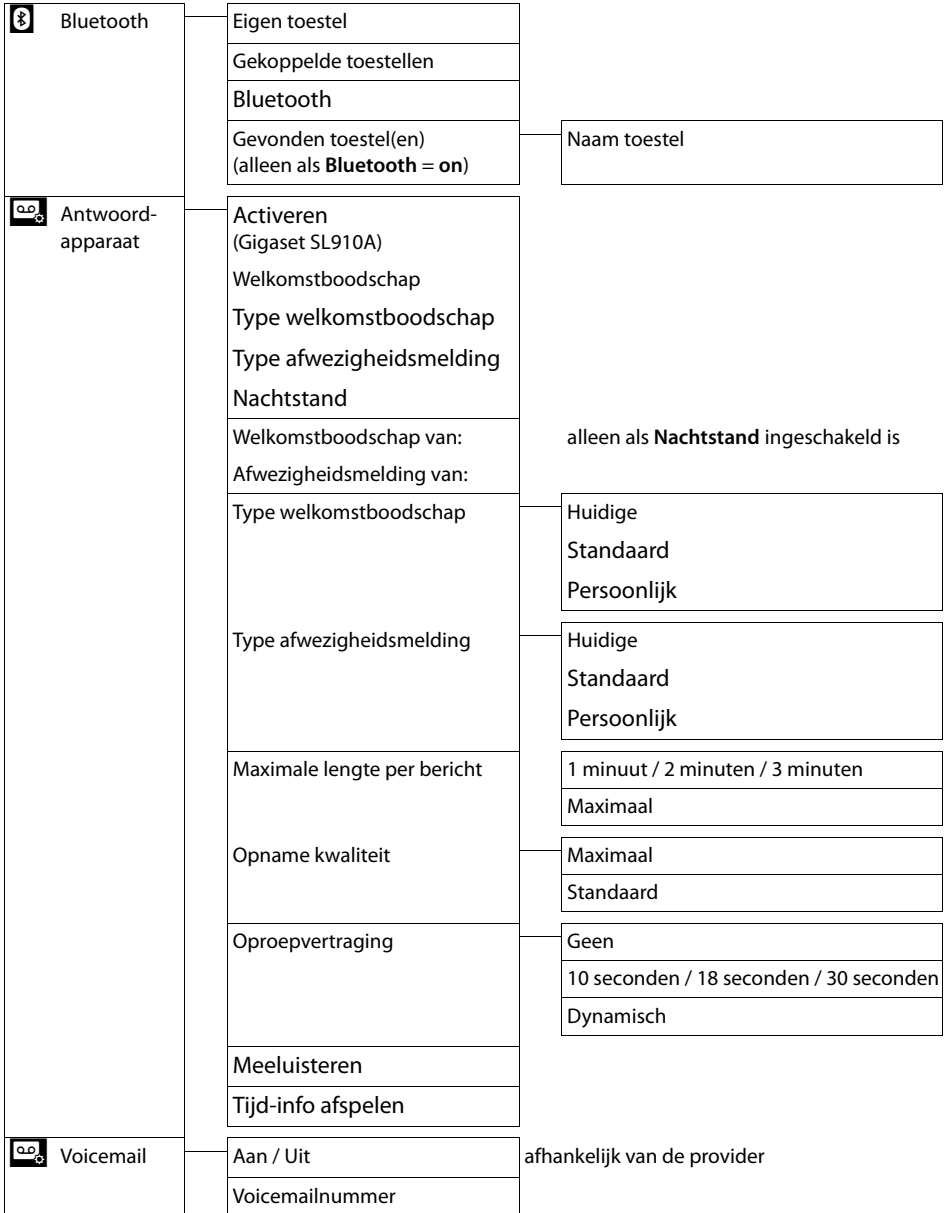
Bluetooth

Eigen toestel

Gekoppelde toestellen

Bluetooth

Gevonden toestel(en) (alleen als **Bluetooth** = **on**)

Naam toestel

Antwoordapparaat

Activeren (Gigaset SL910A)

Welkomstboodschap

Type welkomstboodschap

Type afwezigheidsmelding

Nachtstand

Welkomstboodschap van:

Afwezigheidsmelding van:

alleen als **Nachtstand** ingeschakeld is

Type welkomstboodschap

Huidige

Standaard

Persoonlijk

Type afwezigheidsmelding

Huidige

Standaard

Persoonlijk

Maximale lengte per bericht

1 minuut / 2 minuten / 3 minuten

Maximaal

Opname kwaliteit

Maximaal

Standaard

Oproepvertraging

Geen

10 seconden / 18 seconden / 30 seconden

Dynamisch

Meeluisteren

Tijd-info afspelen

Voicemail

Aan / Uit

afhankelijk van de provider

Voicemailnummer